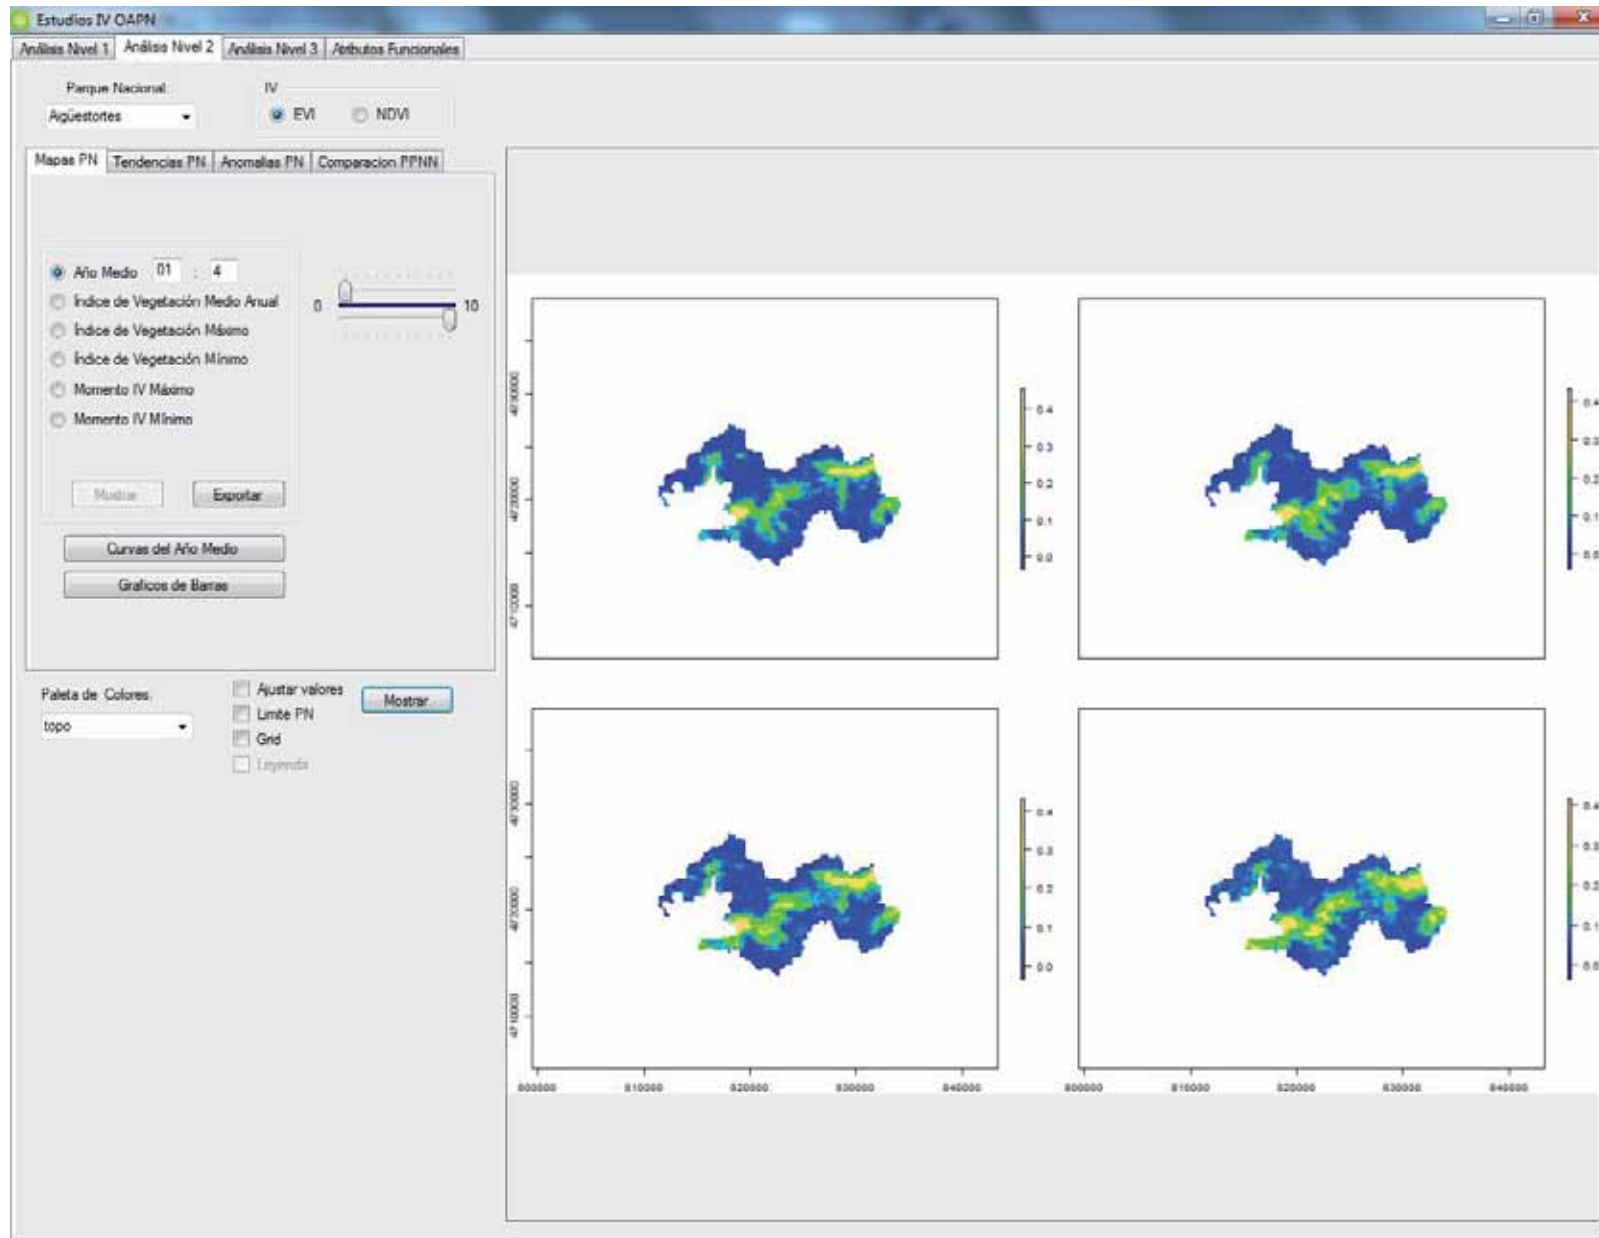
Estudios IV OAPN

Análisis Nivel 1 | Análisis Nivel 2 | Análisis Nivel 3 | Atributos Funcionales

Parque Nacional
Aigüestortes

IV
EVI
NDVI

Mapas PN | Tendencias PN | Anomalias PN | Comparacion PPNN

Año Medio 01 : 4
Índice de Vegetación Medio Anual
Índice de Vegetación Máximo
Índice de Vegetación Mínimo
Momento IV Máximo
Momento IV Mínimo

0
10

Mostrar
Exportar

Curvas del Año Medio
Graficos de Barras

Paleta de Colores
topo

Ajustar valores
Limite PN
Grid
Leyenda

Mostrar

4730000
4720000
4710000

0.4
0.3
0.2
0.1
0.0

0.4
0.3
0.2
0.1
0.0

4730000
4720000
4710000

0.4
0.3
0.2
0.1
0.0

0.4
0.3
0.2
0.1
0.0

800000
810000
820000
830000
840000

800000
810000
820000
830000
840000